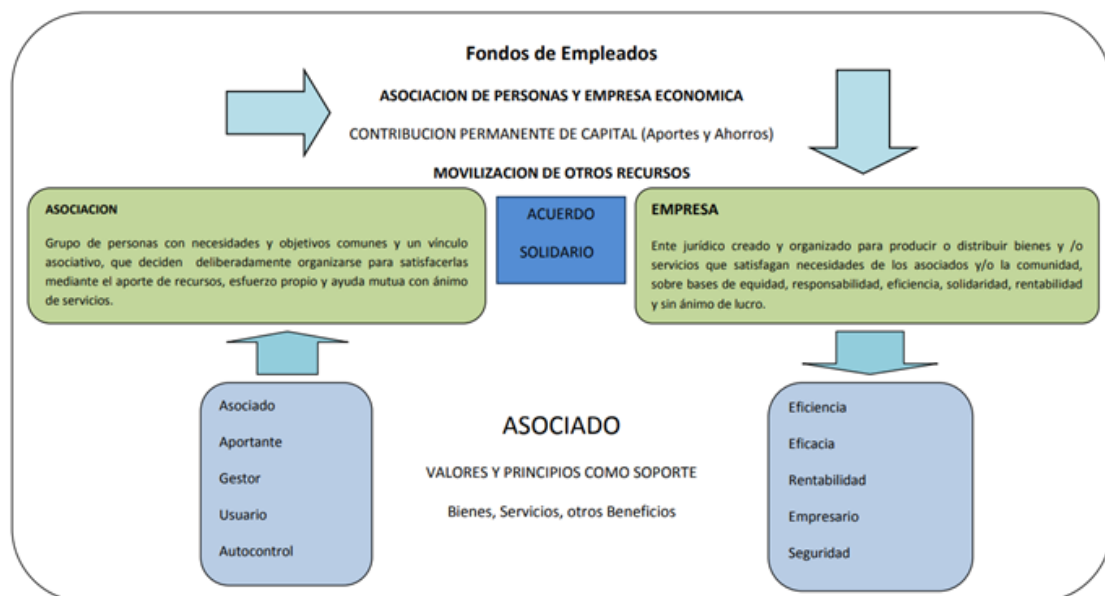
Fondos de Empleados

ASOCIACION DE PERSONAS Y EMPRESA ECONOMICA

CONTRIBUCION PERMANENTE DE CAPITAL (Aportes y Ahorros)

MOVILIZACION DE OTROS RECURSOS

ASOCIACION

Grupo de personas con necesidades y objetivos comunes y un vínculo asociativo, que deciden deliberadamente organizarse para satisfacerlas mediante el aporte de recursos, esfuerzo propio y ayuda mutua con ánimo de servicios.

ACUERDO

SOLIDARIO

EMPRESA

Ente jurídico creado y organizado para producir o distribuir bienes y /o servicios que satisfagan necesidades de los asociados y/o la comunidad, sobre bases de equidad, responsabilidad, eficiencia, solidaridad, rentabilidad y sin ánimo de lucro.

Asociado

Aportante

Gestor

Usuario

Autocontrol

ASOCIADO

VALORES Y PRINCIPIOS COMO SOPORTE

Bienes, Servicios, otros Beneficios

Eficiencia

Eficacia

Rentabilidad

Empresario

Seguridad